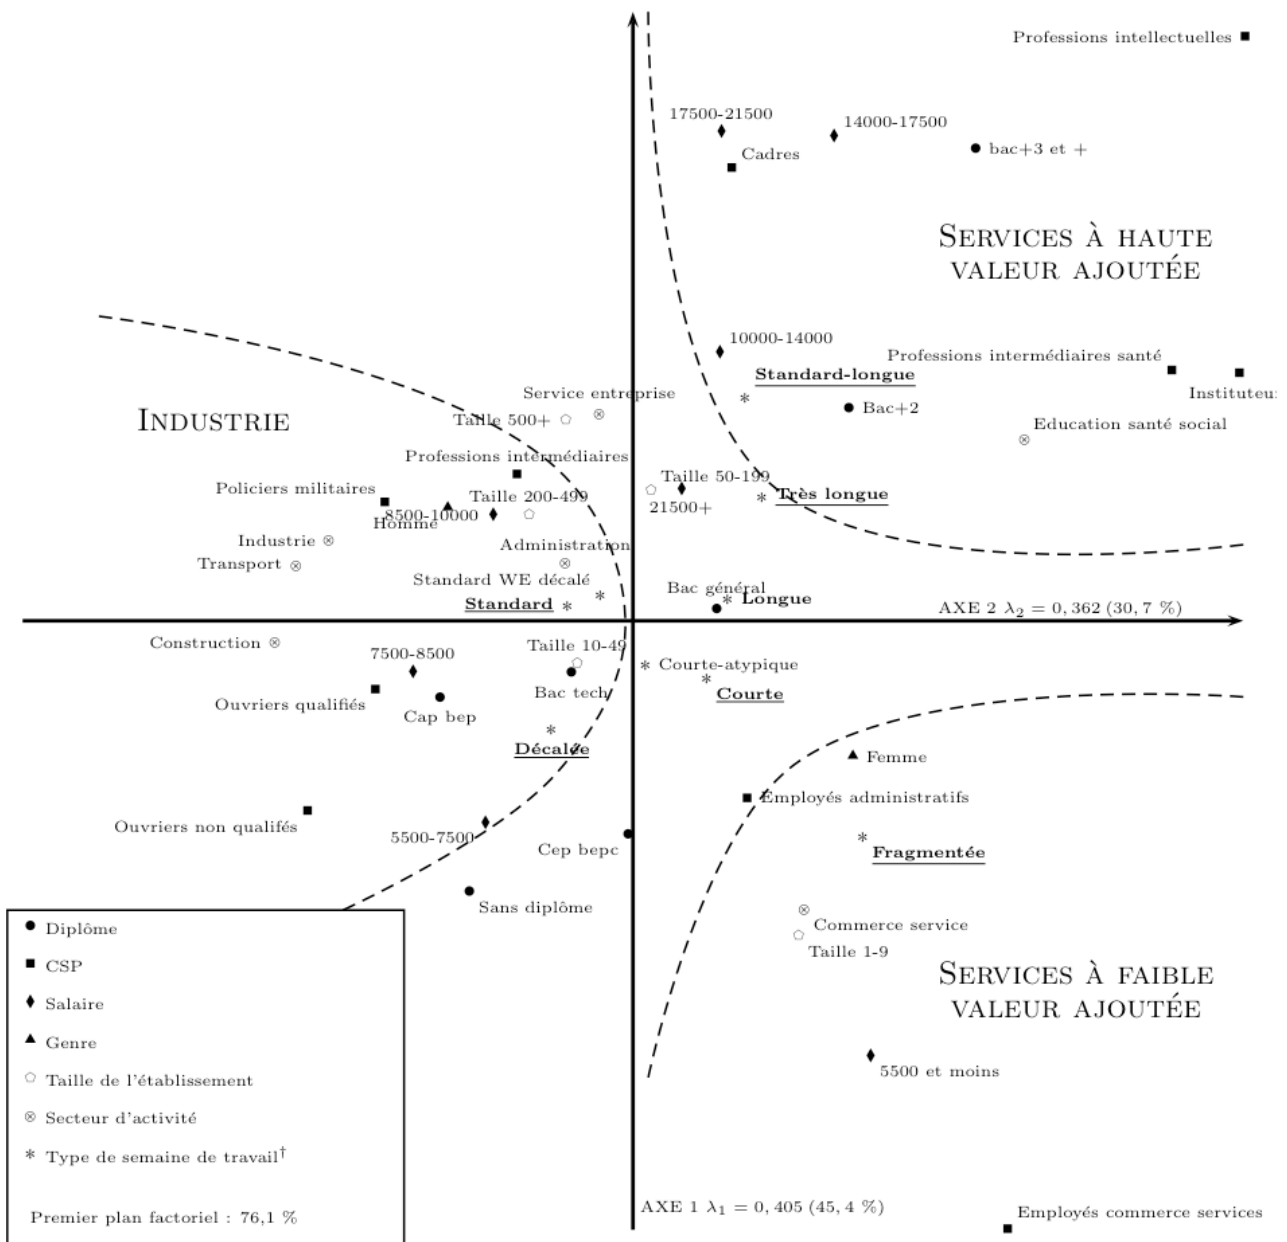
Professions intellectuelles

17500-21500

14000-17500

Cadres

bac+3 et +

Services à haute valeur ajoutée

10000-14000

Professions intermédiaires santé

Standard-longue

Instituteu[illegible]

Service entreprise

Industrie

Taille 500+

Bac+2

Education santé social

Professions intermédiaires

Taille 50-199

Policiers militaires

Taille 200-499

Très longue

8500-10000

Homme

21500+

Industrie

Administration

Transport

Standard WE décalé

Bac général

Standard

Longue

AXE 2 $\lambda_2 = 0,362$ (30,7 %)

Construction

7500-8500

Taille 10-49

Courte-atypique

Bac tech

Courte

Ouvriers qualifiés

Cap bep

Décalée

Femme

Employés administratifs

Ouvriers non qualifés

5500-7500

Cep bepc

Fragmentée

Sans diplôme

Commerce service

Taille 1-9

Services à faible valeur ajoutée

5500 et moins

Diplôme

CSP

Salaire

Genre

Taille de l'établissement

Secteur d'activité

Type de semaine de travail$^\dagger$

Premier plan factoriel : 76,1 %

AXE 1 $\lambda_1 = 0,405$ (45,4 %)

Employés commerce services